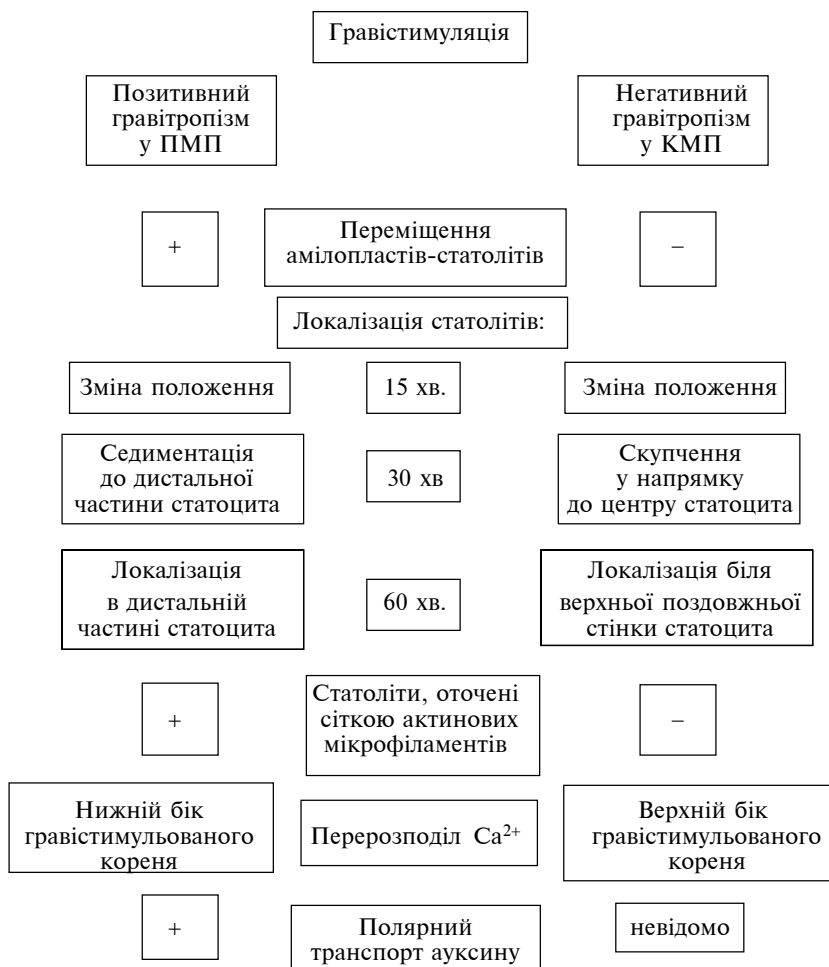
Гравістимуляція

Позитивний гравітропізм у ПМП

Негативний гравітропізм у КМП

+

Переміщення амілопластів-статолітів

−

Локалізація статолітів:

Зміна положення

15 хв.

Зміна положення

Седиментація до дистальної частини статоцита

30 хв

Скупчення у напрямку до центру статоцита

Локалізація в дистальній частині статоцита

60 хв.

Локалізація біля верхньої поздовжньої стінки статоцита

+

Статоліти, оточені сіткою актинових мікрофіламентів

−

Нижній бік гравістимульованого кореня

Перерозподіл $Ca^{2+}$

Верхній бік гравістимульованого кореня

+

Полярний транспорт ауксину

невідомо